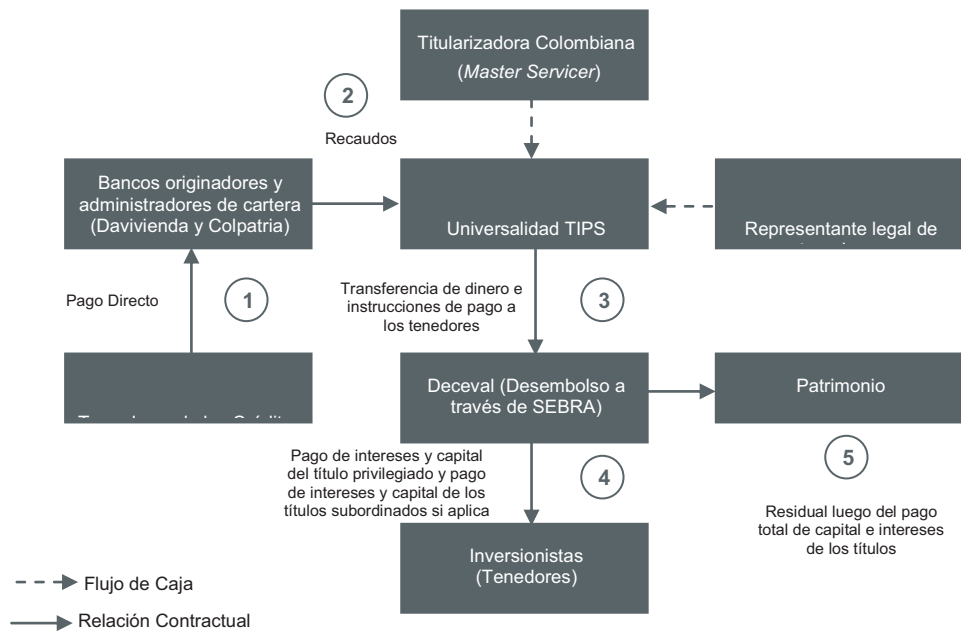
Titularizadora Colombiana
(*Master Servicer*)

2

Recaudos

Bancos originadores y administradores de cartera (Davivienda y Colpatria)

Universalidad TIPS

Representante legal de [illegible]

Pago Directo

1

Transferencia de dinero e instrucciones de pago a los tenedores

3

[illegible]

Deceval (Desembolso a través de SEBRA)

Patrimonio

Pago de intereses y capital del título privilegiado y pago de intereses y capital de los títulos subordinados si aplica

4

5

Residual luego del pago total de capital e intereses de los títulos

Inversionistas (Tenedores)

Flujo de Caja

Relación Contractual